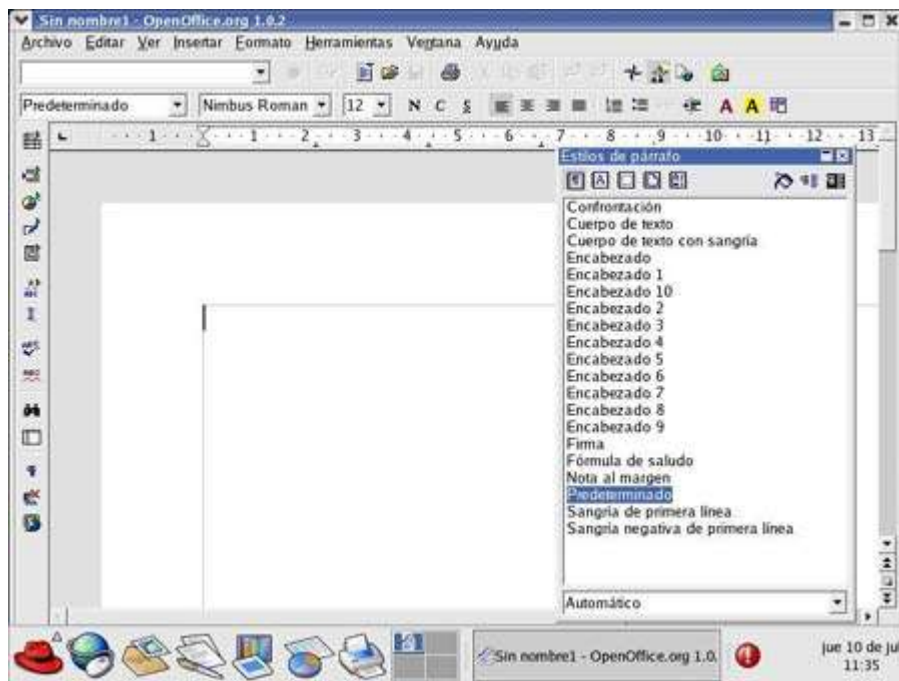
Sin nombre1 - OpenOffice.org 1.0.2

Archivo Editar Ver Insertar Formato Herramientas Ventana Ayuda

Predeterminado Nimbus Roman 12 N C S A A

1 1 2 3 4 5 6 7 8 9 10 11 12 13

Estilos de párrafo

Confrontación
Cuerpo de texto
Cuerpo de texto con sangría
Encabezado
Encabezado 1
Encabezado 10
Encabezado 2
Encabezado 3
Encabezado 4
Encabezado 5
Encabezado 6
Encabezado 7
Encabezado 8
Encabezado 9
Firma
Fórmula de saludo
Nota al margen
Predeterminado
Sangría de primera línea
Sangría negativa de primera línea

Automático

Sin nombre1 - OpenOffice.org 1.0.

jue 10 de ju
11:35